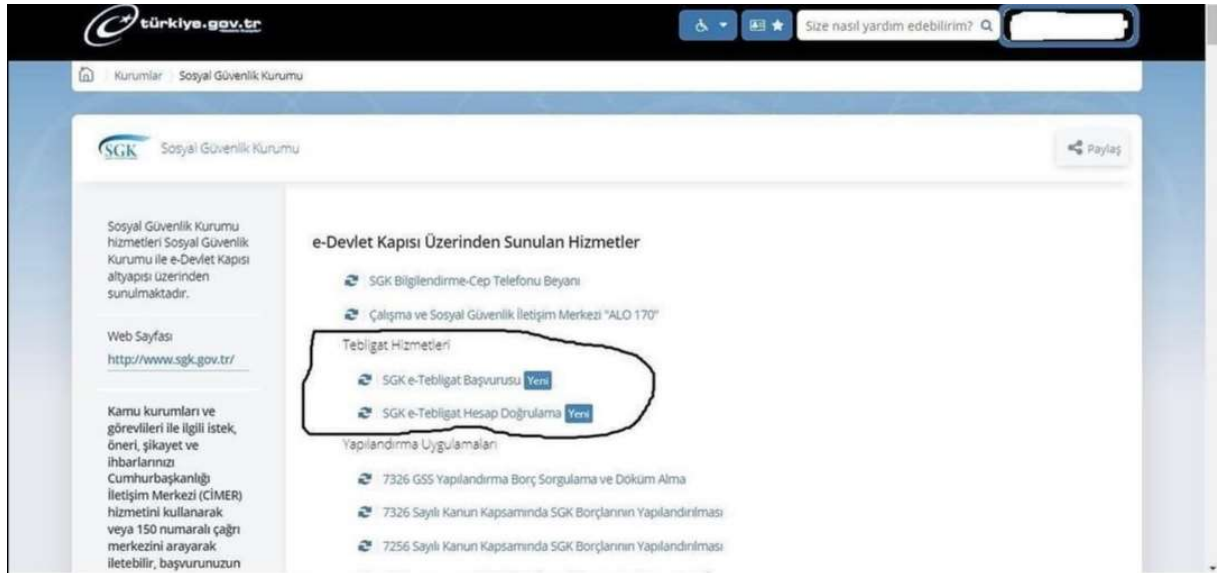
türkiye.gov.tr

Size nasıl yardım edebilirim?

Kurumlar Sosyal Güvenlik Kurumu

SGK Sosyal Güvenlik Kurumu

Paylaş

Sosyal Güvenlik Kurumu hizmetleri Sosyal Güvenlik Kurumu ile e-Devlet Kapısı altyapısı üzerinden sunulmaktadır.

Web Sayfası
http://www.sgk.gov.tr/

Kamu kurumları ve görevlileri ile ilgili istek, öneri, şikayet ve ihbarlarınızı Cumhurbaşkanlığı İletişim Merkezi (CİMER) hizmetini kullanarak veya 150 numaralı çağrı merkezini arayarak iletebilir, başvurunuzun

e-Devlet Kapısı Üzerinden Sunulan Hizmetler

SGK Bilgilendirme-Cep Telefonu Beyanı

Çalışma ve Sosyal Güvenlik İletişim Merkezi "ALO 170"

Tebligat Hizmetleri

SGK e-Tebligat Başvurusu Yeni

SGK e-Tebligat Hesap Doğrulama Yeni

Yapılandırma Uygulamaları

7326 GSS Yapılandırma Borç Sorgulama ve Döküm Alma

7326 Sayılı Kanun Kapsamında SGK Borçlarının Yapılandırılması

7256 Sayılı Kanun Kapsamında SGK Borçlarının Yapılandırılması